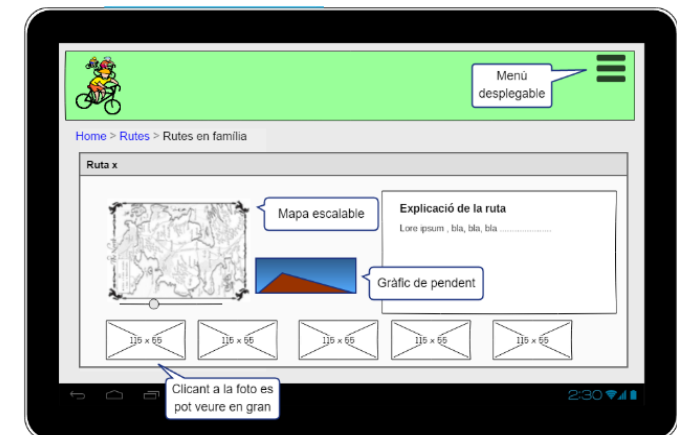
Menú desplegable

Home > Rutes > Rutes en família

Ruta x

Mapa escalable

Explicació de la ruta

Lore ipsum , bla, bla, bla ......................

Gràfic de pendent

115 x 55

115 x 55

115 x 55

115 x 55

115 x 55

Clicant a la foto es pot veure en gran

2:30